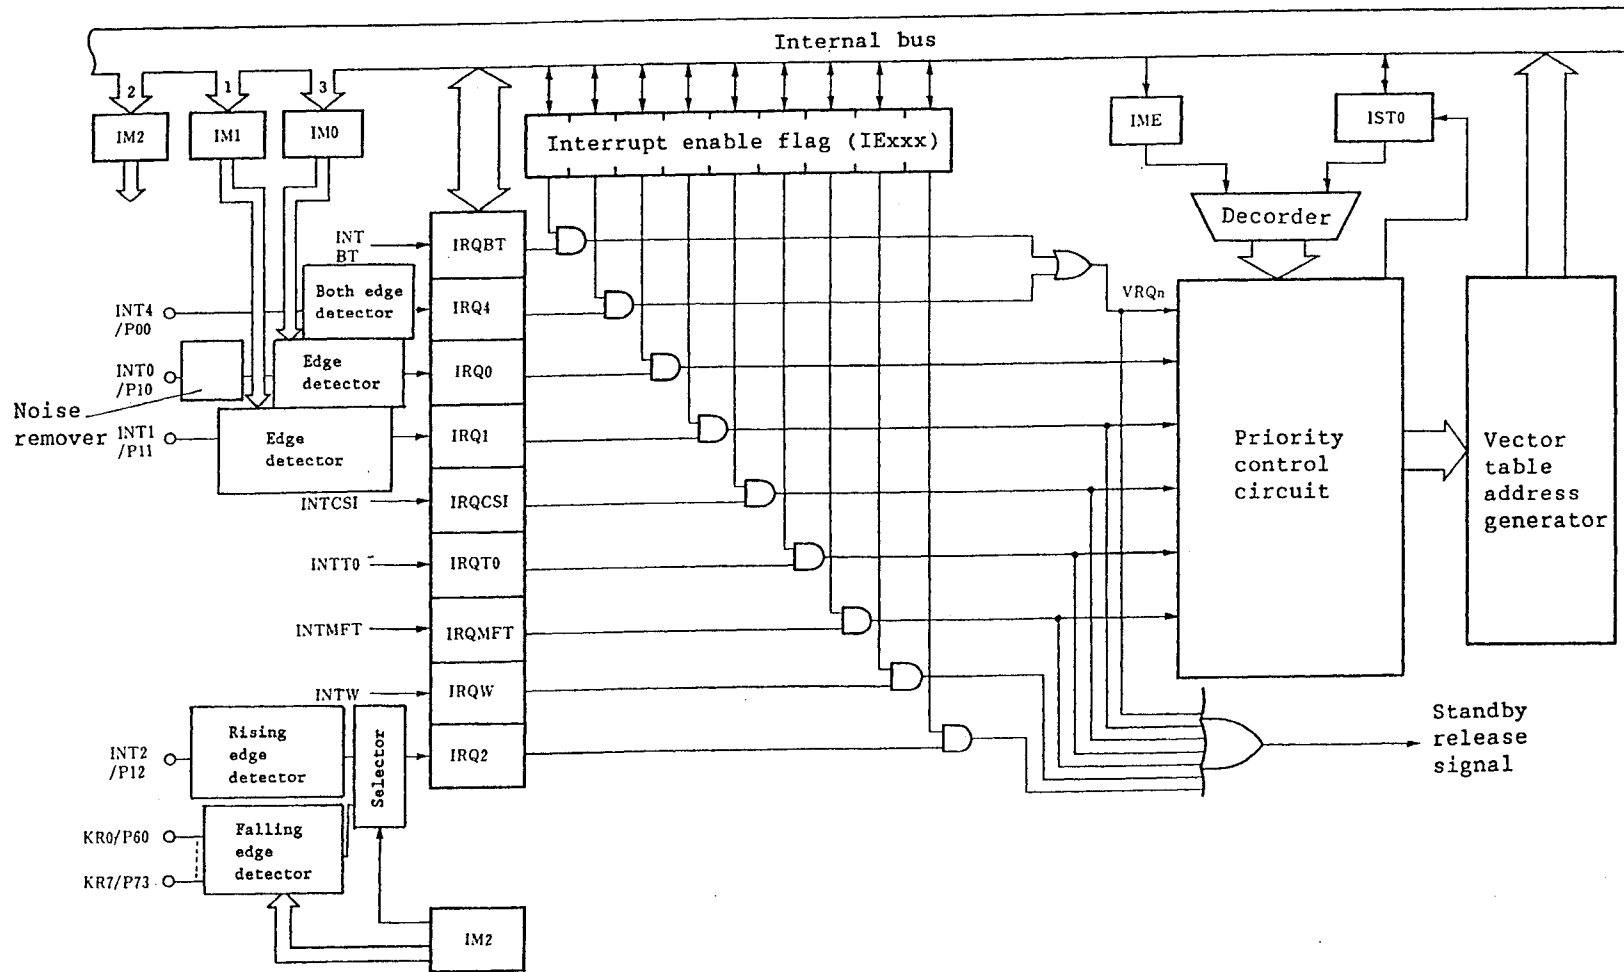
Internal bus

2
1
3
IM2
IM1
IM0
Interrupt enable flag (IExxx)
IME
IST0
Decorder
INT BT
IRQBT
Both edge detector
IRQ4
INT4 /P00
INT0 /P10
Edge detector
IRQ0
Noise remover
INT1 /P11
Edge detector
IRQ1
INTCSI
IRQCSI
INTT0
IRQT0
INTMFT
IRQMFT
INTW
IRQW
Rising edge detector
INT2 /P12
Selector
IRQ2
KR0/P60
KR7/P73
Falling edge detector
IM2
VRQn
Priority control circuit
Vector table address generator
Standby release signal